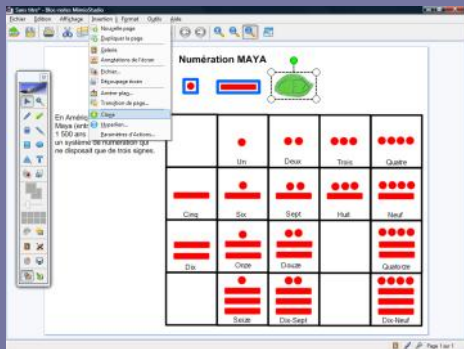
Sans titre* - Bloc-notes MimioStudio

Fichier Edition Affichage Insertion Format Outils Aide

Nouvelle page
Dupliquer la page
Galerie
Enregistrer de l'écran
Fichier...
Découpage écran
Arrière-plan...
Transition de page...
Cliqué
Hyperlien...
Paramètres d'Actions...

Numération MAYA

En Amérique
Maya (entr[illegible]
1 500 ans
un système de numération qui
ne disposait que de trois signes.

| | Un | Deux | Trois | Quatre |
|---|---|---|---|---|
| Cinq | Six | Sept | Huit | Neuf |
| Dix | Onze | Douze | | Quatorze |
| | Seize | Dix-Sept | | Dix-Neuf |

Page 1 sur 1